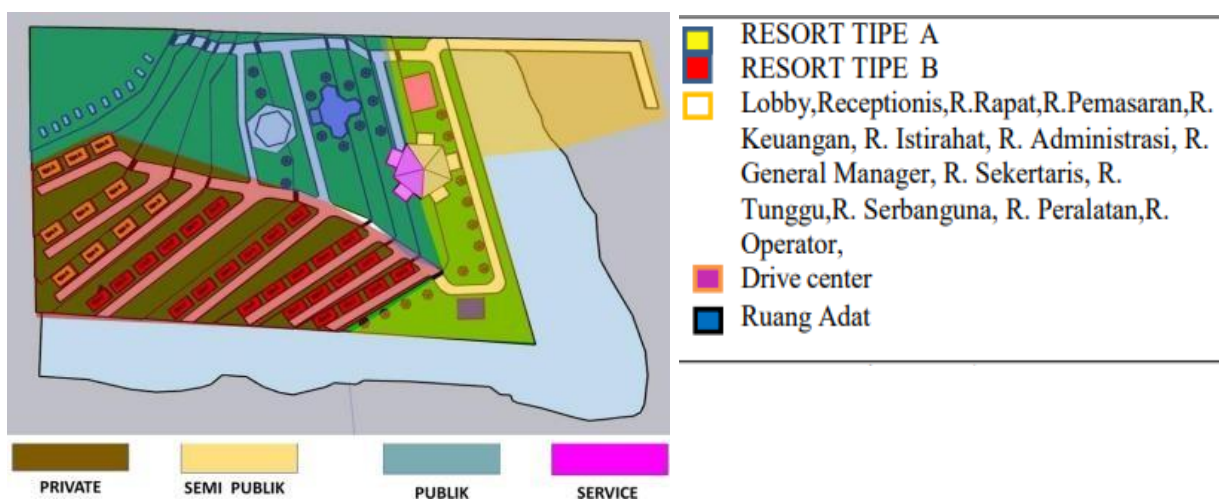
PRIVATE

SEMI PUBLIK

PUBLIK

SERVICE

RESORT TIPE A
RESORT TIPE B
Lobby,Receptionis,R.Rapat,R.Pemasaran,R. Keuangan, R. Istirahat, R. Administrasi, R. General Manager, R. Sekertaris, R. Tunggu,R. Serbanguna, R. Peralatan,R. Operator,
Drive center
Ruang Adat